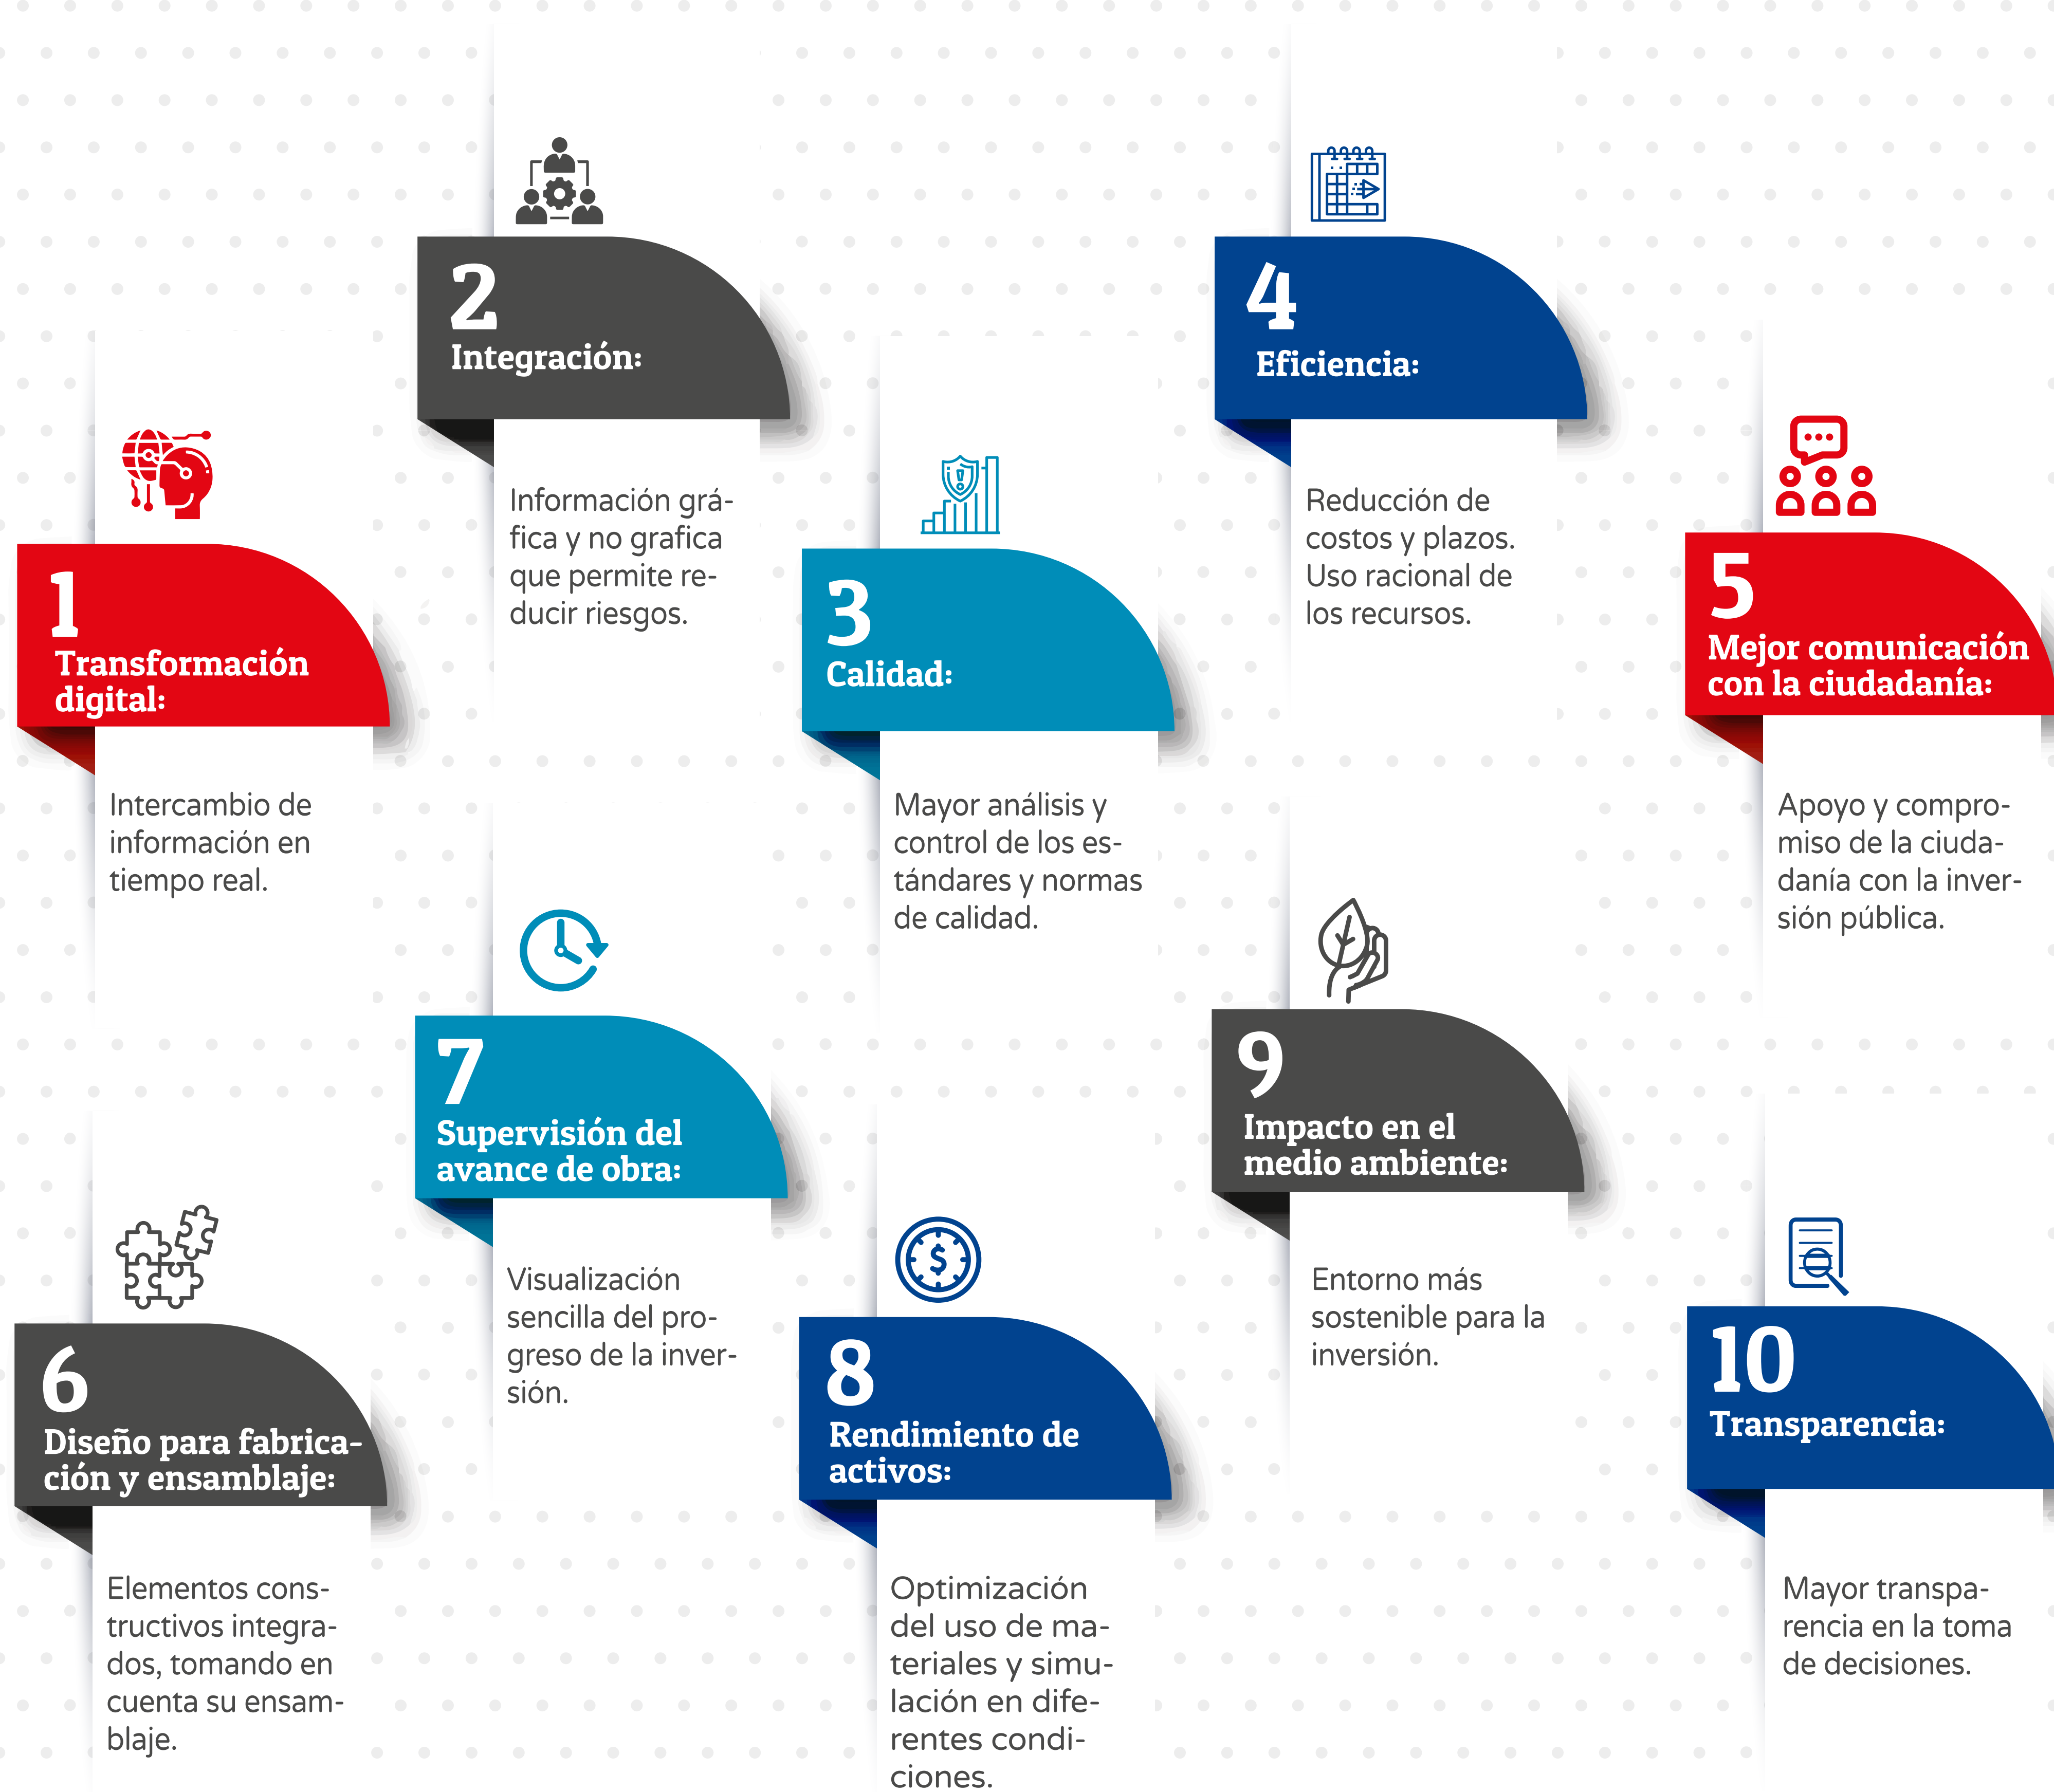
1
Transformación digital:

Intercambio de información en tiempo real.

2
Integración:

Información gráfica y no grafica que permite reducir riesgos.

3
Calidad:

Mayor análisis y control de los estándares y normas de calidad.

4
Eficiencia:

Reducción de costos y plazos. Uso racional de los recursos.

5
Mejor comunicación con la ciudadanía:

Apoyo y compromiso de la ciudadanía con la inversión pública.

6
Diseño para fabricación y ensamblaje:

Elementos constructivos integrados, tomando en cuenta su ensamblaje.

7
Supervisión del avance de obra:

Visualización sencilla del progreso de la inversión.

8
Rendimiento de activos:

Optimización del uso de materiales y simulación en diferentes condiciones.

9
Impacto en el medio ambiente:

Entorno más sostenible para la inversión.

10
Transparencia:

Mayor transparencia en la toma de decisiones.